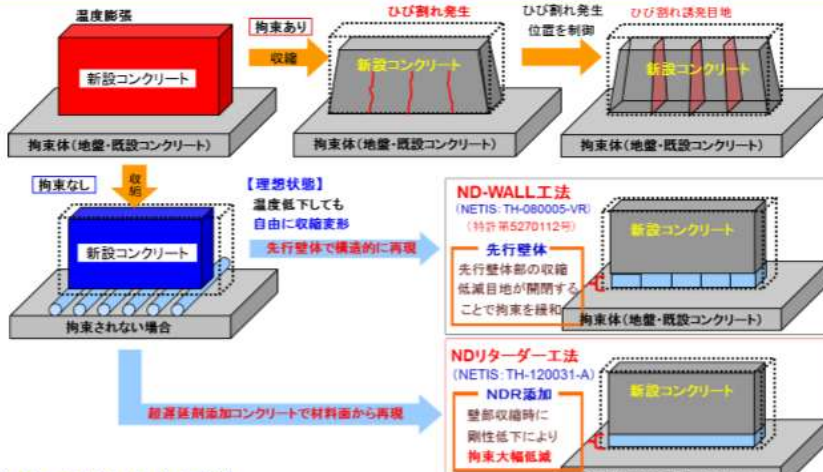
温度膨張

新設コンクリート

拘束体（地盤・既設コンクリート）

拘束あり

収縮

ひび割れ発生

新設コンクリート

拘束体（地盤・既設コンクリート）

ひび割れ発生位置を制御

ひび割れ誘発目地

新設コンクリート

拘束体（地盤・既設コンクリート）

拘束なし

収縮

新設コンクリート

拘束されない場合

【理想状態】
温度低下しても
自由に収縮変形

先行壁体で構造的に再現

ND-WALL工法
（NETIS: TH-080005-VR）
（特許第5270112号）

先行壁体
先行壁体部の収縮低減目地が開閉することで拘束を緩和

新設コンクリート

拘束体（地盤・既設コンクリート）

超遅延剤添加コンクリートで材料面から再現

NDリターダー工法
（NETIS: TH-120031-A）

NDR添加
壁部収縮時に剛性低下により
拘束大幅低減

新設コンクリート